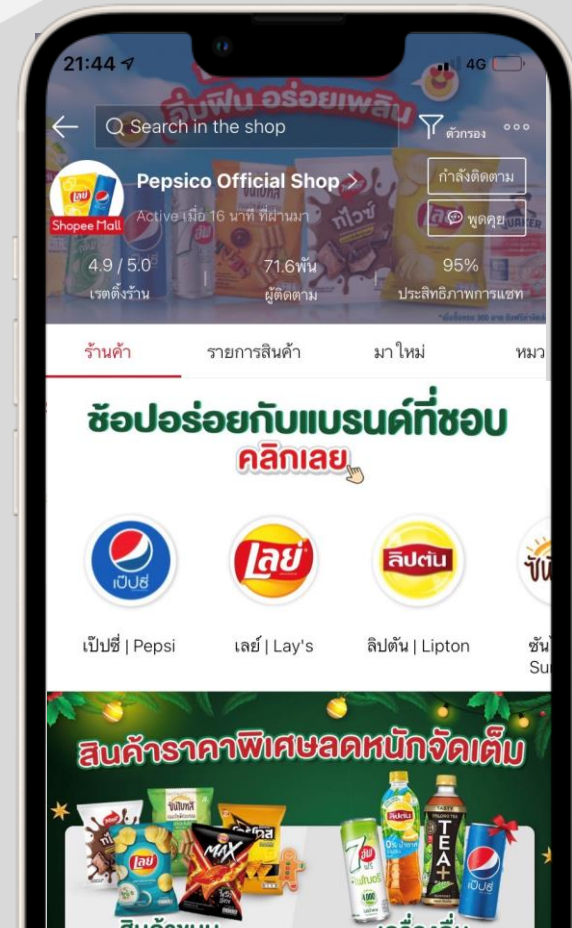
21:44

4G

ลื่นฟิน อร่อยเพลิน

Search in the shop

ตัวกรอง

Pepsico Official Shop >

Shopee Mall

Active เมื่อ 16 นาที ที่ผ่านมา

กำลังติดตาม

พูดคุย

4.9 / 5.0
เรตติ้งร้าน

71.6พัน
ผู้ติดตาม

95%
ประสิทธิภาพการแชท

ร้านค้า

รายการสินค้า

มาใหม่

หมว

ช้อปอร่อยกับแบรนด์ที่ชอบ

คลิกเลย

เป๊ปซี่

เลย์

ลิปตัน

เป๊ปซี่ | Pepsi

เลย์ | Lay's

ลิปตัน | Lipton

ซัน
Su

สินค้าราคาพิเศษลดหนักจัดเต็ม

เลย์

MAX

TEA+

เป๊ปซี่

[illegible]

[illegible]